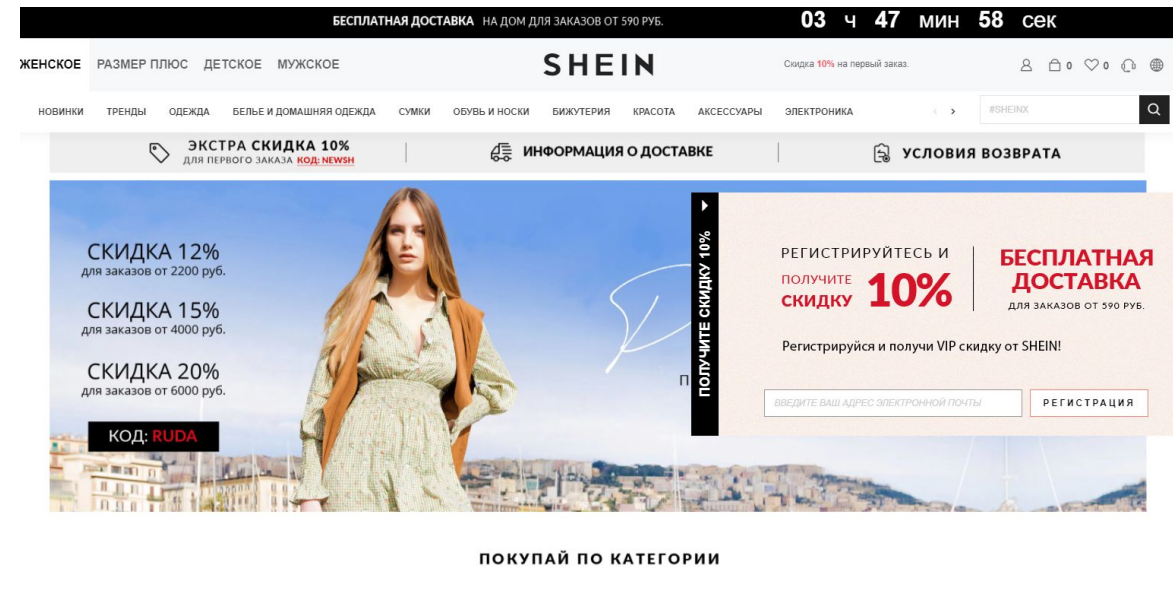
БЕСПЛАТНАЯ ДОСТАВКА НА ДОМ ДЛЯ ЗАКАЗОВ ОТ 590 РУБ.

03 ч 47 мин 58 сек

ЖЕНСКОЕ РАЗМЕР ПЛЮС ДЕТСКОЕ МУЖСКОЕ

SHEIN

Скидка 10% на первый заказ.

0 0

НОВИНКИ ТРЕНДЫ ОДЕЖДА БЕЛЬЕ И ДОМАШНЯЯ ОДЕЖДА СУМКИ ОБУВЬ И НОСКИ БИЖУТЕРИЯ КРАСОТА АКСЕССУАРЫ ЭЛЕКТРОНИКА

#SHEINX

ЭКСТРА СКИДКА 10%
ДЛЯ ПЕРВОГО ЗАКАЗА КОД: NEWSH

ИНФОРМАЦИЯ О ДОСТАВКЕ

УСЛОВИЯ ВОЗВРАТА

СКИДКА 12%
для заказов от 2200 руб.

СКИДКА 15%
для заказов от 4000 руб.

СКИДКА 20%
для заказов от 6000 руб.

КОД: RUDA

П

ПОЛУЧИТЕ СКИДКУ 10%

РЕГИСТРИРУЙТЕСЬ И
ПОЛУЧИТЕ СКИДКУ 10%

БЕСПЛАТНАЯ ДОСТАВКА
ДЛЯ ЗАКАЗОВ ОТ 590 РУБ.

Регистрируйся и получи VIP скидку от SHEIN!

ВВЕДИТЕ ВАШ АДРЕС ЭЛЕКТРОННОЙ ПОЧТЫ

РЕГИСТРАЦИЯ

ПОКУПАЙ ПО КАТЕГОРИИ